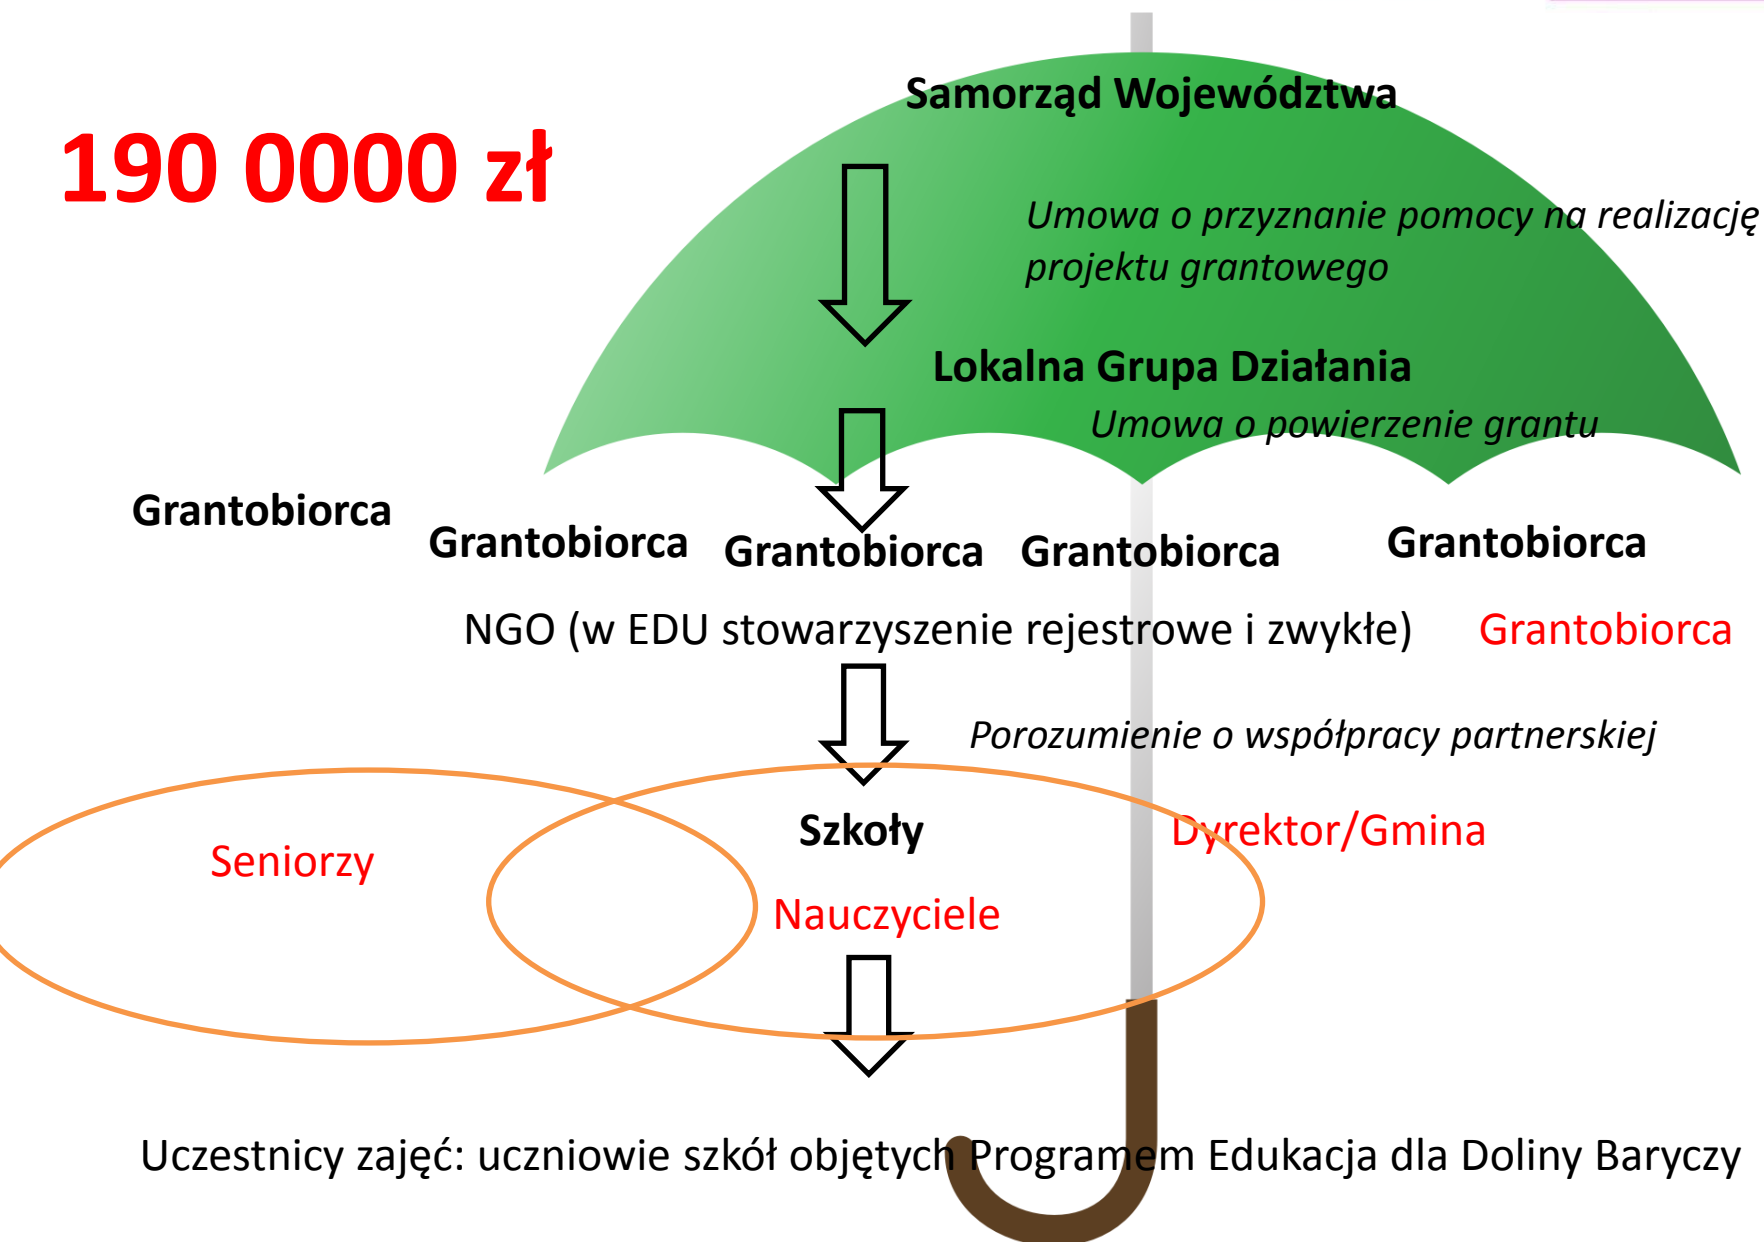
190 0000 zł

Samorząd Województwa

Umowa o przyznanie pomocy na realizację projektu grantowego

Lokalna Grupa Działania

Umowa o powierzenie grantu

Grantobiorca Grantobiorca Grantobiorca Grantobiorca Grantobiorca

NGO (w EDU stowarzyszenie rejestrowe i zwykłe) Grantobiorca

Porozumienie o współpracy partnerskiej

Szkoły

Dyrektor/Gmina

Seniorzy

Nauczyciele

Uczestnicy zajęć: uczniowie szkół objętych Programem Edukacja dla Doliny Baryczy